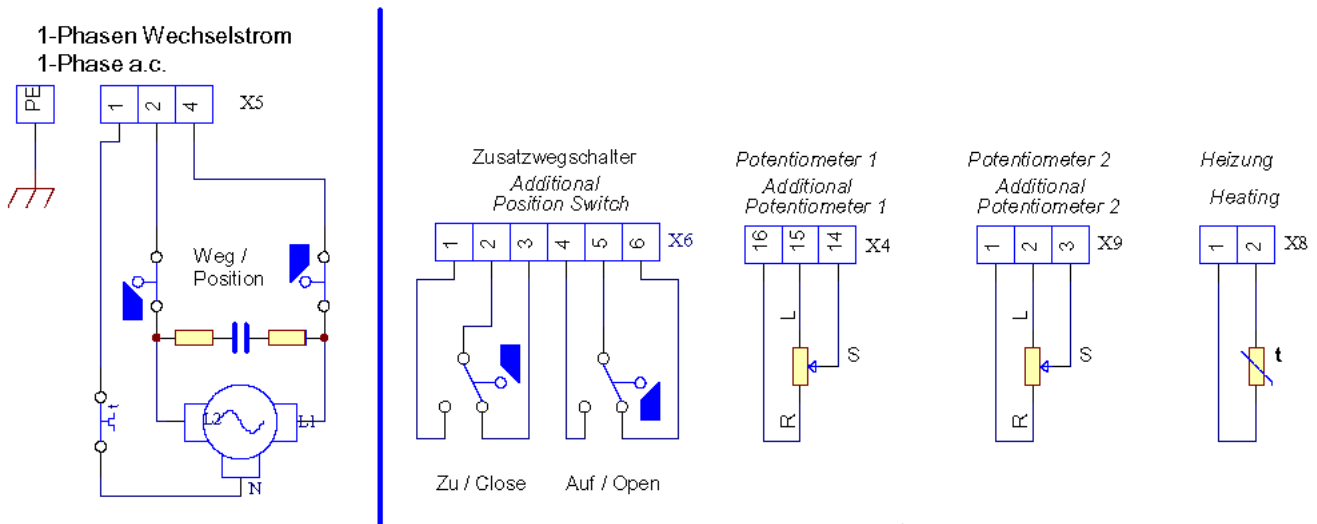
1-Phasen Wechselstrom
1-Phase a.c.

PE

1 2 4 X5

Weg / Position

L2 L1

N

t

Zusatzwegschalter
Additional Position Switch

1 2 3 4 5 6 X6

Zu / Close

Auf / Open

Potentiometer 1
Additional Potentiometer 1

16 15 14 X4

L

S

R

Potentiometer 2
Additional Potentiometer 2

1 2 3 X9

L

S

R

Heizung
Heating

1 2 X8

t